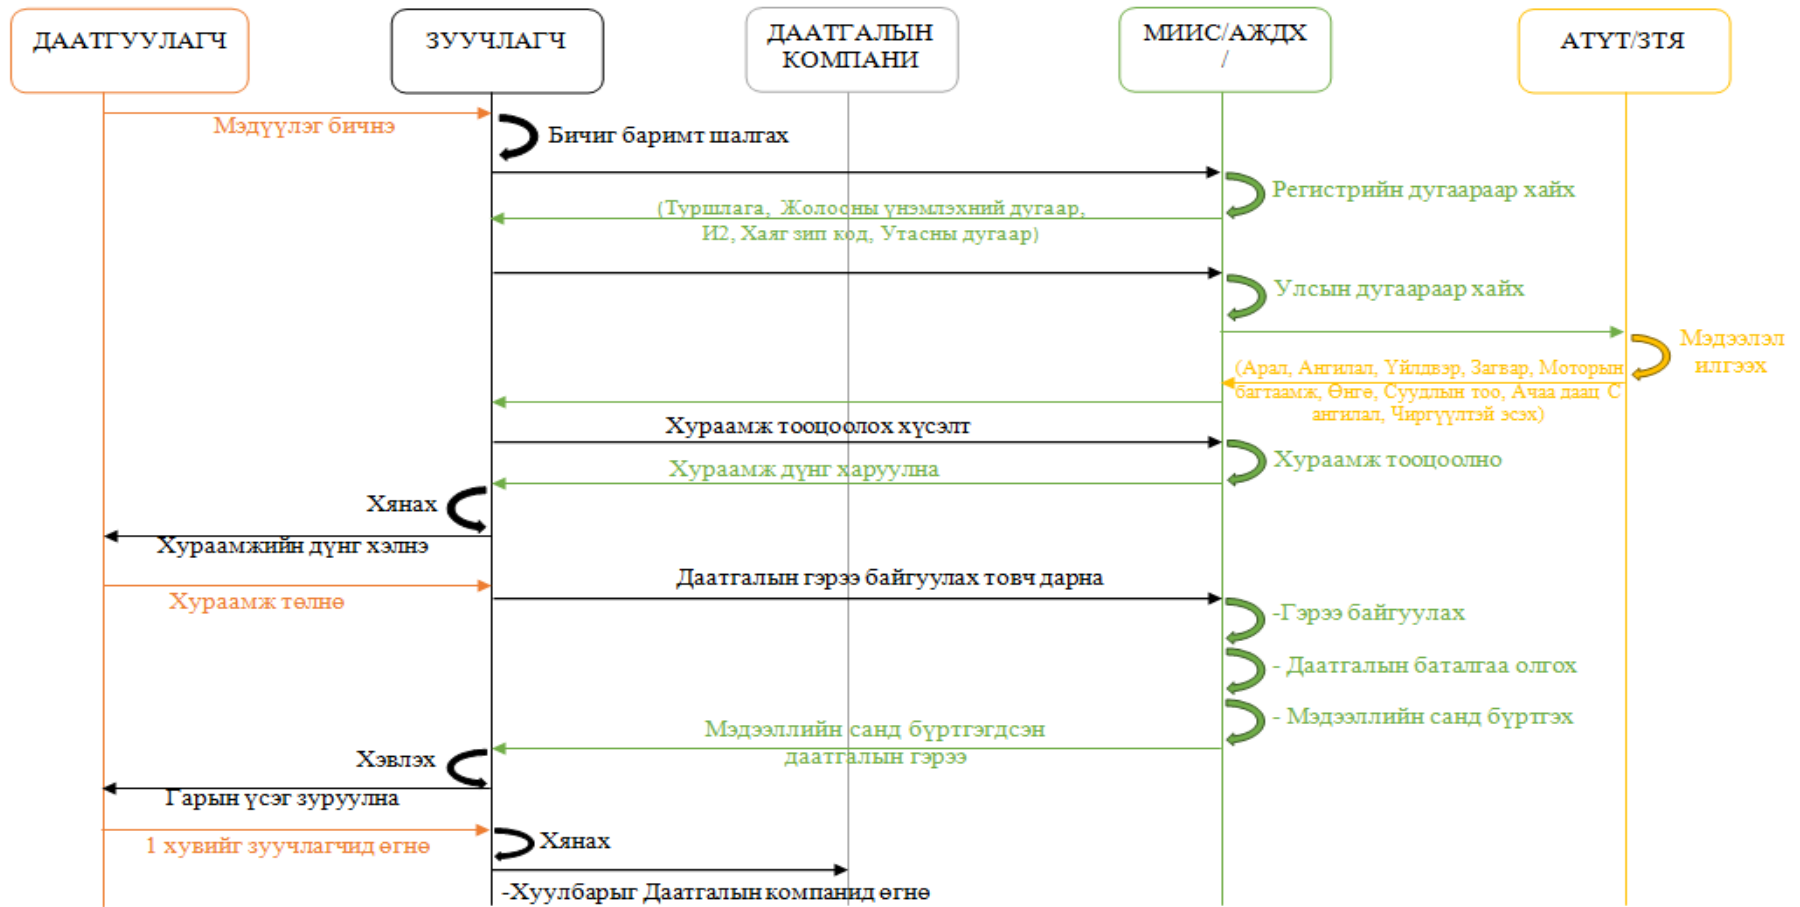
ДААТГУУЛАГЧ

ЗУУЧЛАГЧ

ДААТГАЛЫН КОМПАНИ

МИИС/АЖДХ /

АТҮТ/ЗТЯ

Мэдүүлэг бичнэ

Бичиг баримт шалгах

Регистрийн дугаараар хайх

(Туршлага, Жолооны үнэмлэхний дугаар, И2, Хаяг зип код, Утасны дугаар)

Улсын дугаараар хайх

Мэдээлэл илгээх

(Арал, Ангилал, Үйлдвэр, Загвар, Моторын багтаамж, Өнгө, Суудлын тоо, Ачаа даац С ангилал, Чиргүүлтэй эсэх)

Хураамж тооцоолох хүсэлт

Хураамж тооцоолно

Хураамж дүнг харуулна

Хянах

Хураамжийн дүнг хэлнэ

Даатгалын гэрээ байгуулах товч дарна

Хураамж төлнө

-Гэрээ байгуулах

- Даатгалын баталгаа олгох

- Мэдээллийн санд бүртгэх

Мэдээллийн санд бүртгэгдсэн даатгалын гэрээ

Хэвлэх

Гарын үсэг зуруулна

1 хувийг зуучлагчид өгнө

Хянах

-Хуулбарыг Даатгалын компанид өгнө